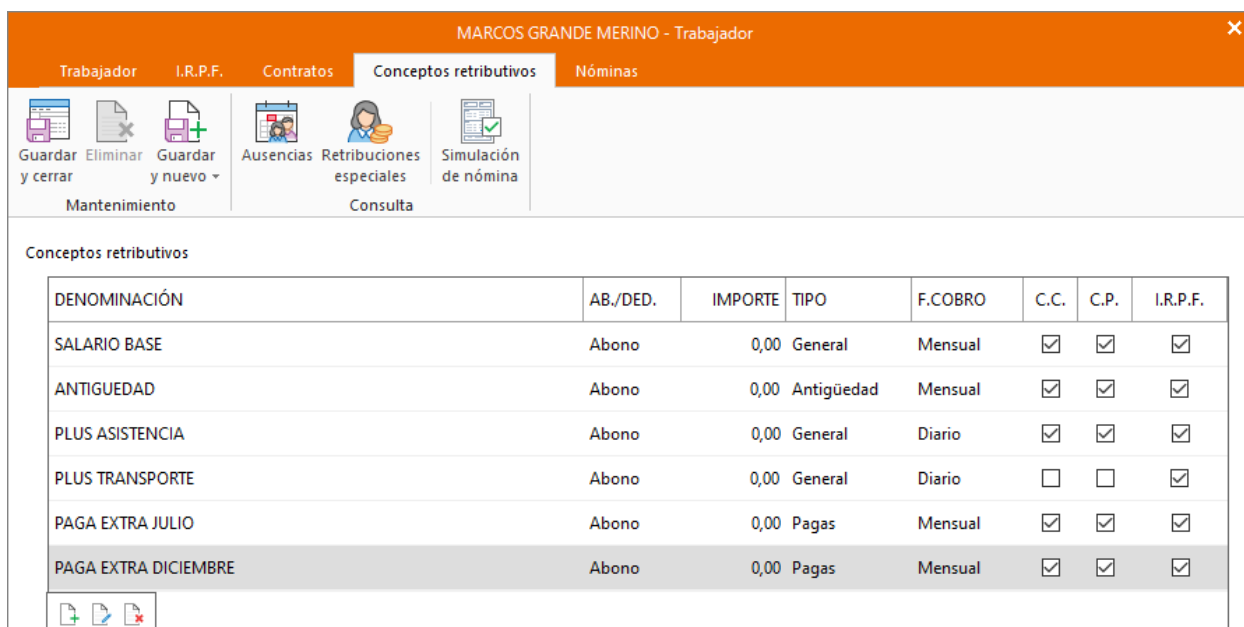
MARCOS GRANDE MERINO - Trabajador

Trabajador I.R.P.F. Contratos Conceptos retributivos Nóminas

Guardar y cerrar Eliminar Guardar y nuevo Ausencias Retribuciones especiales Simulación de nómina

Mantenimiento Consulta

Conceptos retributivos

| DENOMINACIÓN | AB./DED. | IMPORTE | TIPO | F.COBRO | C.C. | C.P. | I.R.P.F. |
|---|---|---|---|---|---|---|---|
| SALARIO BASE | Abono | 0,00 | General | Mensual | ☑ | ☑ | ☑ |
| ANTIGUEDAD | Abono | 0,00 | Antigüedad | Mensual | ☑ | ☑ | ☑ |
| PLUS ASISTENCIA | Abono | 0,00 | General | Diario | ☑ | ☑ | ☑ |
| PLUS TRANSPORTE | Abono | 0,00 | General | Diario | ☐ | ☐ | ☑ |
| PAGA EXTRA JULIO | Abono | 0,00 | Pagas | Mensual | ☑ | ☑ | ☑ |
| PAGA EXTRA DICIEMBRE | Abono | 0,00 | Pagas | Mensual | ☑ | ☑ | ☑ |